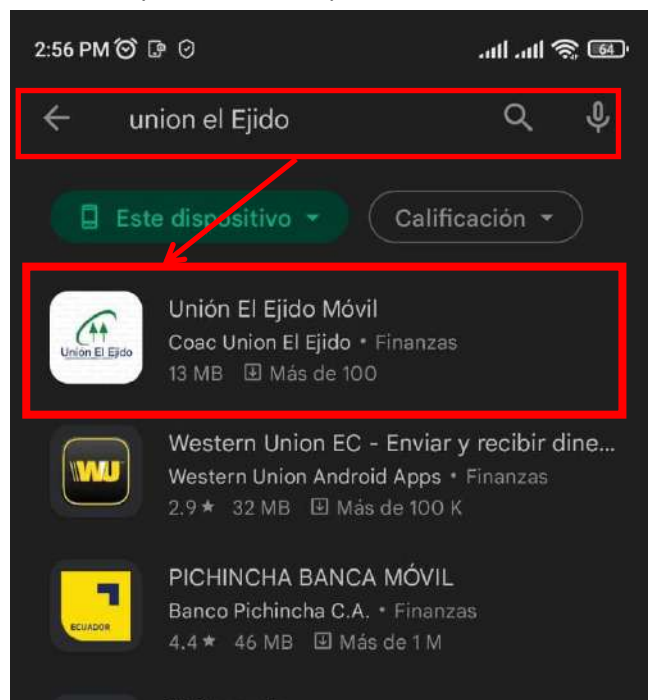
2:56 PM 64

union el Ejido

Este dispositivo Calificación

Unión El Ejido

Unión El Ejido Móvil
Coac Union El Ejido • Finanzas
13 MB Más de 100

WU

Western Union EC - Enviar y recibir dine...
Western Union Android Apps • Finanzas
2.9★ 32 MB Más de 100 K

ECUADOR

PICHINCHA BANCA MÓVIL
Banco Pichincha C.A. • Finanzas
4.4★ 46 MB Más de 1 M